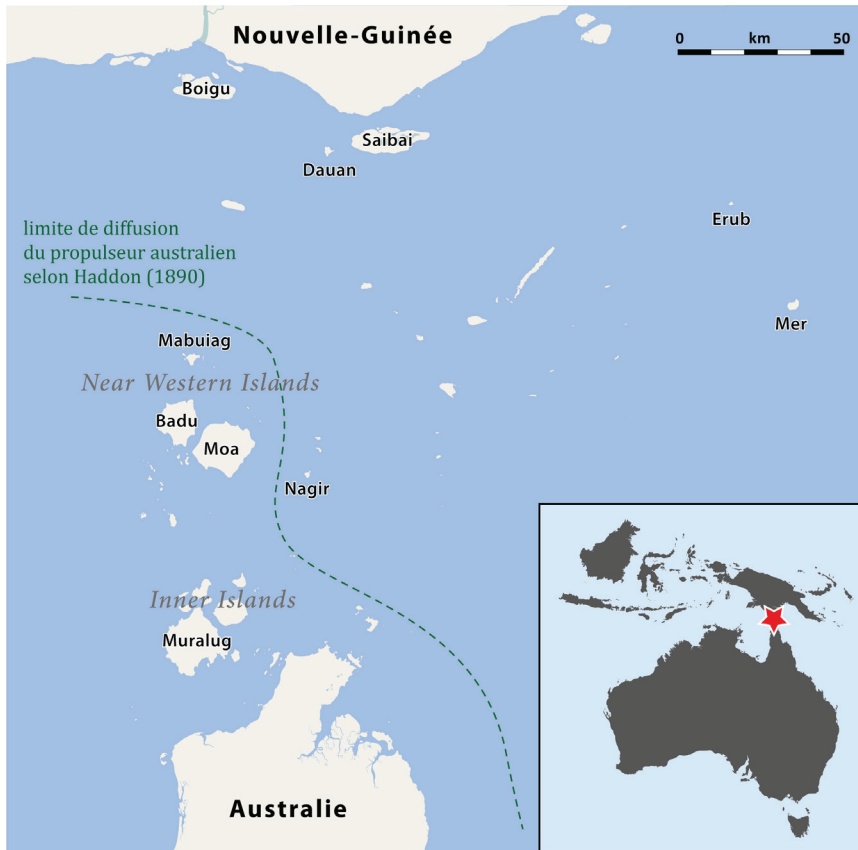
Nouvelle-Guinée

0 km 50

Boigu

Saibai

Dauan

limite de diffusion du propulseur australien selon Haddon (1890)

Erub

Mer

Mabuiag

Near Western Islands

Badu

Moa

Nagir

Inner Islands

Muralug

Australie